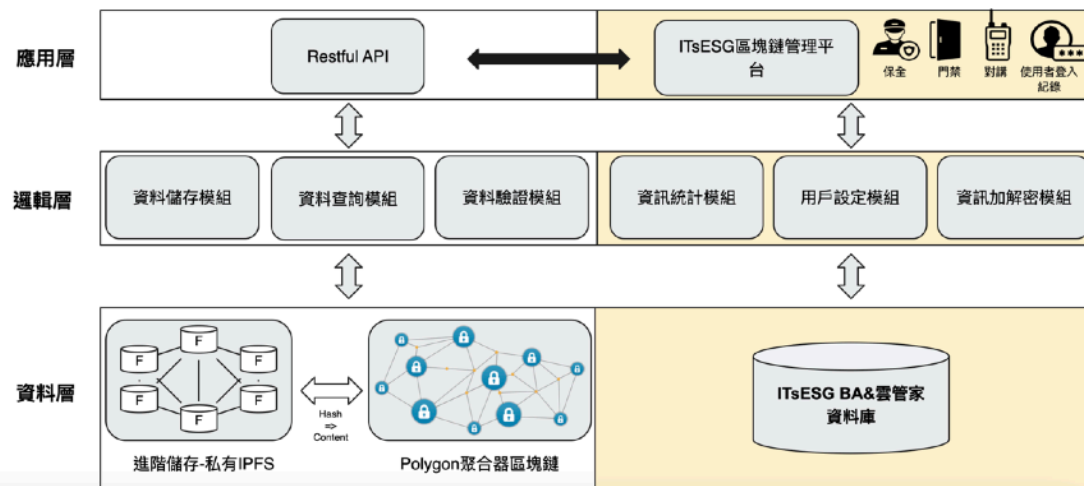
應用層

Restful API

ITsESG區塊鏈管理平台

保全 門禁 對講 使用者登入紀錄

邏輯層

資料儲存模組 資料查詢模組 資料驗證模組 資訊統計模組 用戶設定模組 資訊加解密模組

資料層

F F F F F F

Hash ⇒ Content

進階儲存-私有IPFS

Polygon聚合器區塊鏈

ITsESG BA&雲管家 資料庫